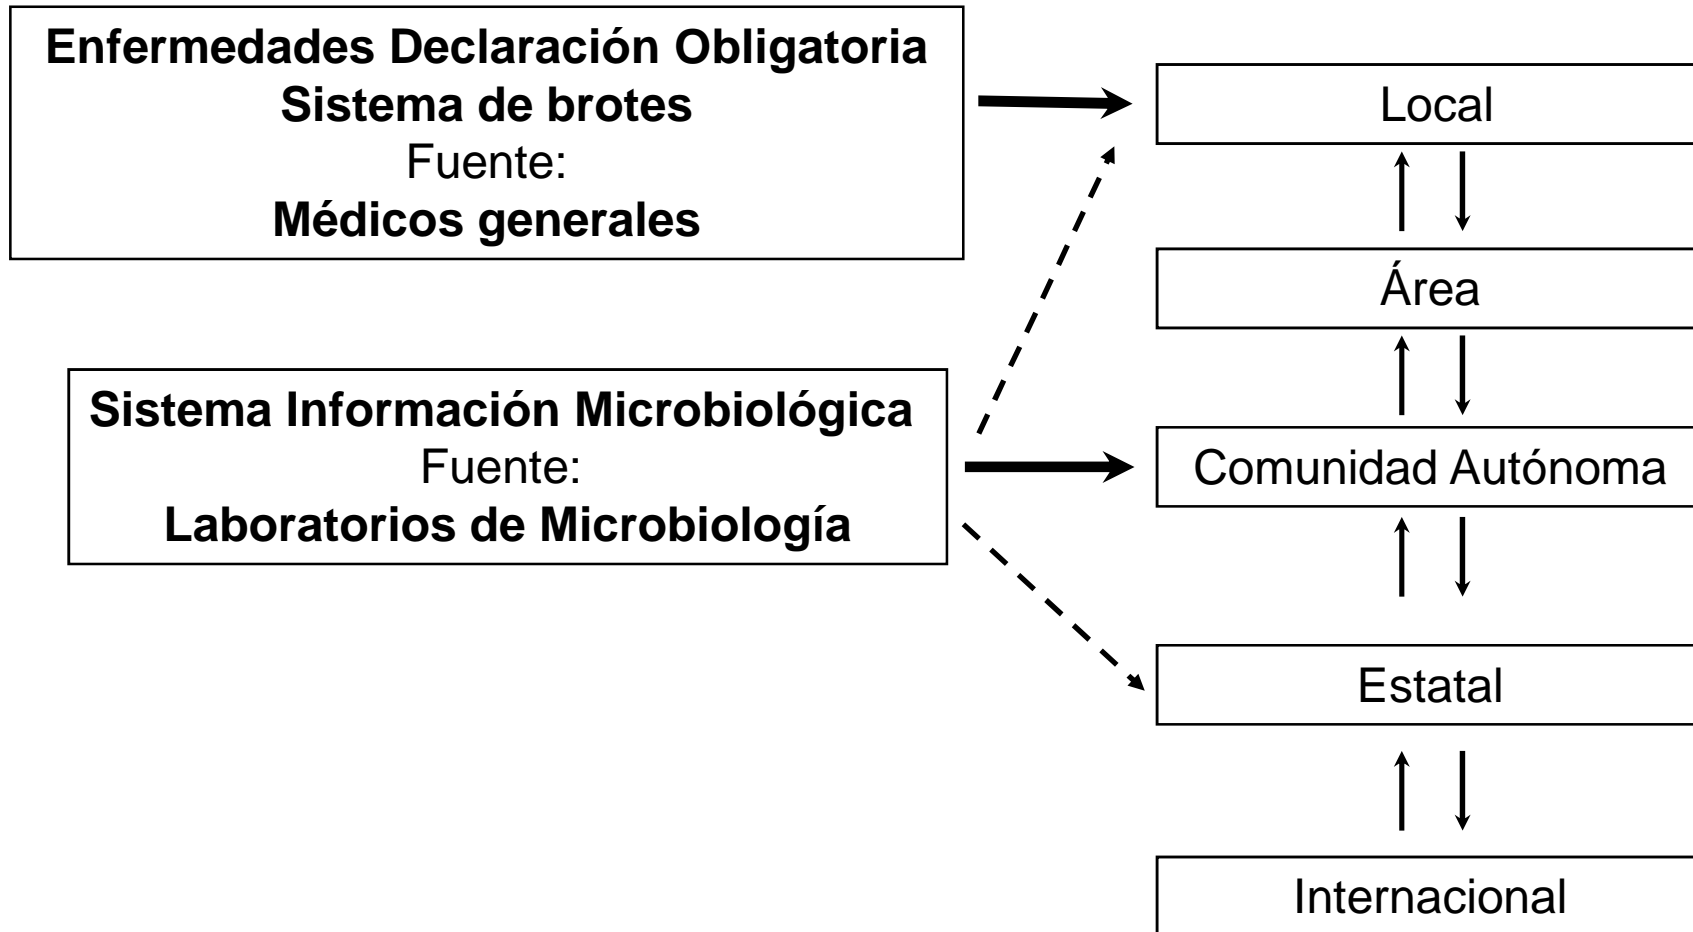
Enfermedades Declaración Obligatoria
Sistema de brotes
Fuente:
Médicos generales

Sistema Información Microbiológica
Fuente:
Laboratorios de Microbiología

Local

Área

Comunidad Autónoma

Estatal

Internacional